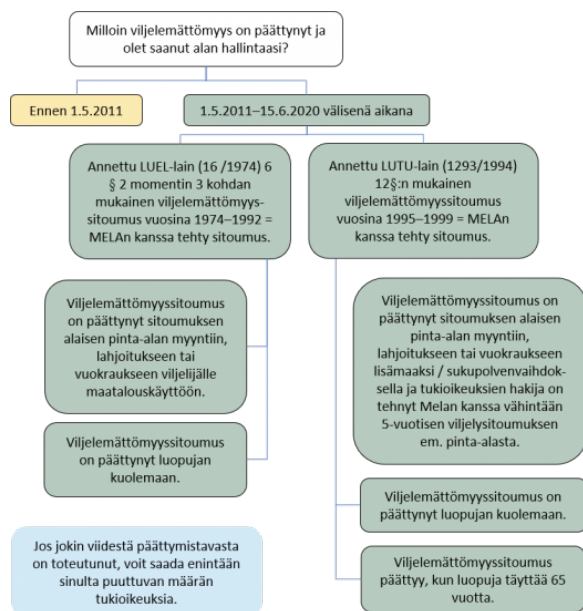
Milloin viljelemättömyys on päättynyt ja olet saanut alan hallintaasi?

Ennen 1.5.2011

1.5.2011–15.6.2020 välisenä aikana

Annettu LUEL-lain (16 /1974) 6 § 2 momentin 3 kohdan mukainen viljelemättömyyssitoumus vuosina 1974–1992 = MELAn kanssa tehty sitoumus.

Viljelemättömyyssitoumus on päättynyt sitoumuksen alaisen pinta-alan myyntiin, lahjoitukseen tai vuokraukseen viljelijälle maatalouskäyttöön.

Viljelemättömyyssitoumus on päättynyt luopujan kuolemaan.

Annettu LUTU-lain (1293/1994) 12§:n mukainen viljelemättömyyssitoumus vuosina 1995–1999 = MELAn kanssa tehty sitoumus.

Viljelemättömyyssitoumus on päättynyt sitoumuksen alaisen pinta-alan myyntiin, lahjoitukseen tai vuokraukseen lisämaaksi / sukupolvenvaihdoksella ja tukioikeuksien hakija on tehnyt Melan kanssa vähintään 5-vuotisen viljelysitoumuksen em. pinta-alasta.

Viljelemättömyyssitoumus on päättynyt luopujan kuolemaan.

Viljelemättömyyssitoumus päättyy, kun luopuja täyttää 65 vuotta.

Jos jokin viidestä päättymistavasta on toteutunut, voit saada enintään sinulta puuttuvan määrän tukioikeuksia.